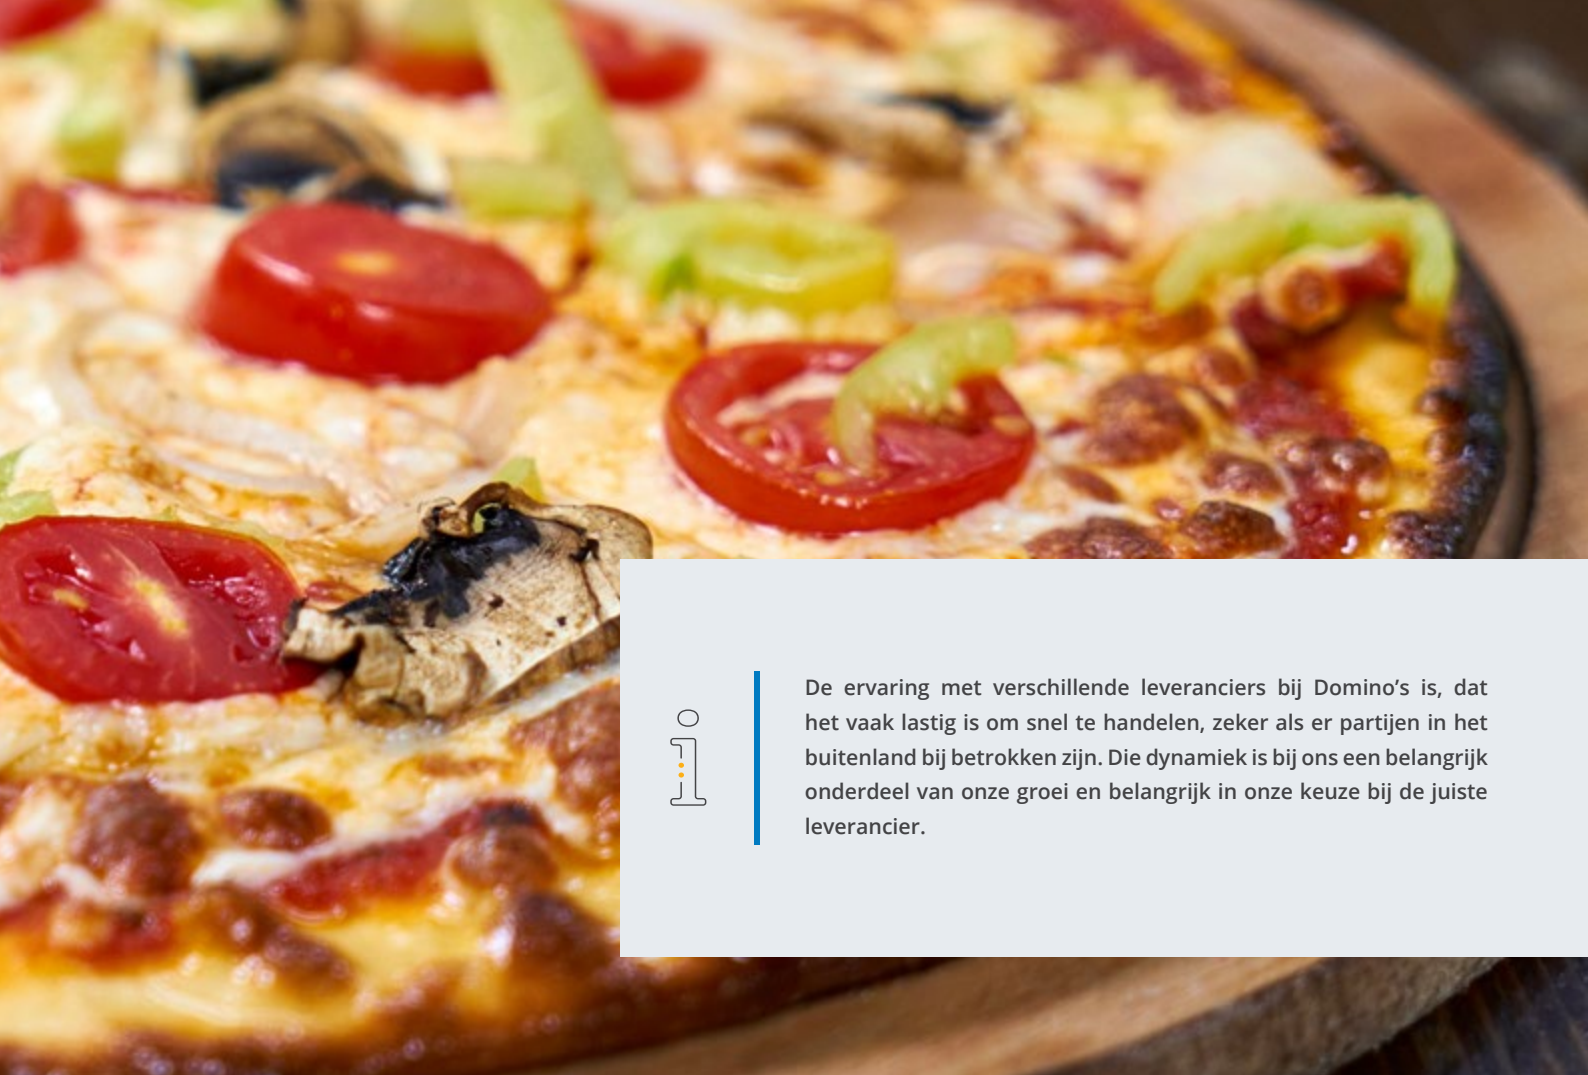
De ervaring met verschillende leveranciers bij Domino's is, dat het vaak lastig is om snel te handelen, zeker als er partijen in het buitenland bij betrokken zijn. Die dynamiek is bij ons een belangrijk onderdeel van onze groei en belangrijk in onze keuze bij de juiste leverancier.